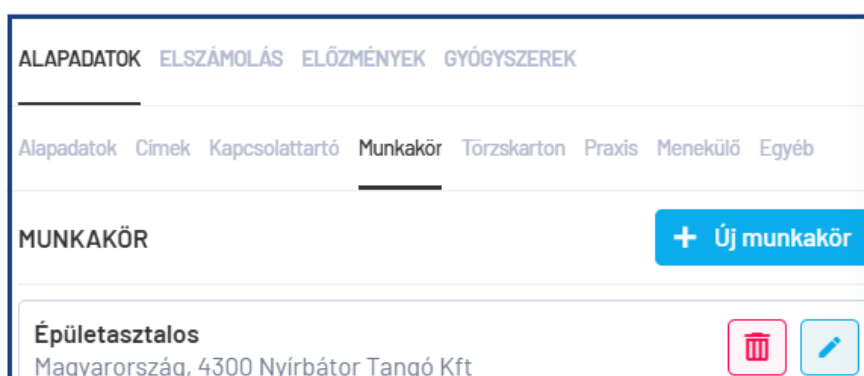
ALAPADATOK ELSZÁMOLÁS ELŐZMÉNYEK GYÓGYSZEREK

Alapadatok Címek Kapcsolattartó Munkakör Törzskarton Praxis Menekülő Egyéb

MUNKAKÖR

+ Új munkakör

Épületasztalos
Magyarország, 4300 Nyírbátor Tangó Kft